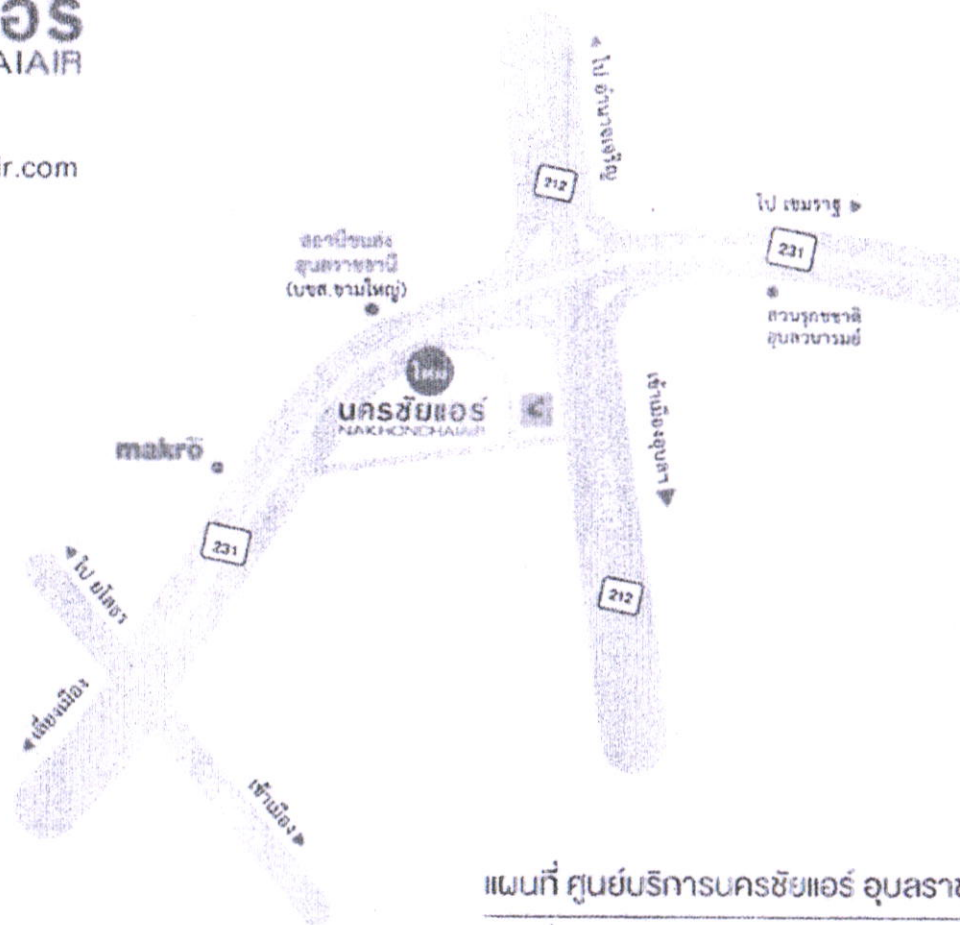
อร
AIAIR

ir.com

◄ ไป อำนาจเจริญ

212

ไป เขมราฐ ►

231

สถานีขนส่ง
อุบลราชธานี
(บขส.วารินใหญ่)

สวนรุกขชาติ
อุบลวนารมย์

ใหม่

นครชัยแอร์
NAKHONCHAIAIR

เข้าเมืองอุบล ►

makro

231

212

◄ ไป ยโสธร

◄ เลี่ยงเมือง

เข้าเมือง ►

แผนที่ ศูนย์บริการนครชัยแอร์ อุบลราช